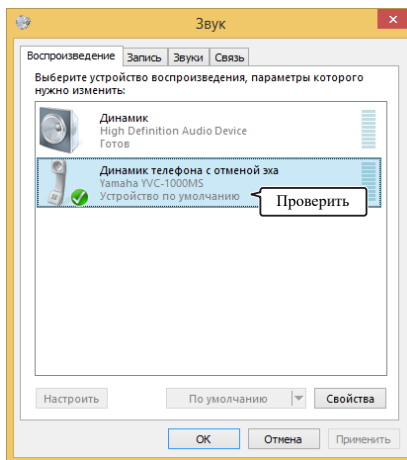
Звук

Воспроизведение | Запись | Звуки | Связь

Выберите устройство воспроизведения, параметры которого нужно изменить:

Динамик
High Definition Audio Device
Готов

Динамик телефона с отменой эха
Yamaha YVC-1000MS
Устройство по умолчанию

Проверить

Настроить | По умолчанию | Свойства

ОК | Отмена | Применить